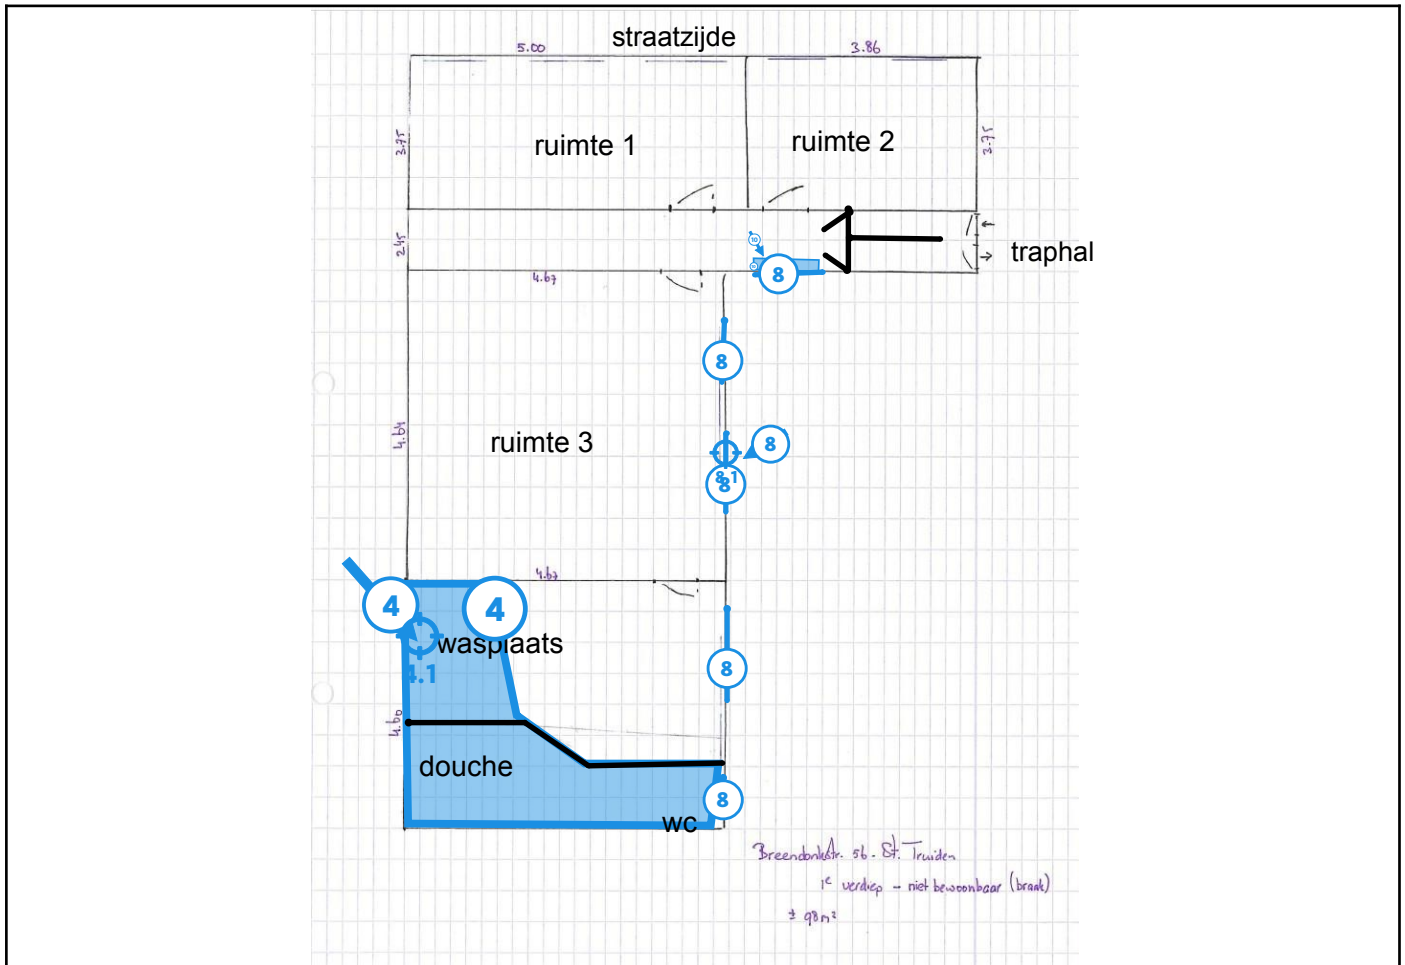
5.00 straatzijde 3.86

3.75 ruimte 1 ruimte 2 3.75

2.45 traphal

4.67

10

8

8

4.64 ruimte 3

8

8.1

8

4.67

4 4

wasplaats

4.1

8

4.60

douche

8

wc

Breendonkstr. 56 - St. Truiden
1e verdiep - niet bewoonbaar (brand)
± 98m²